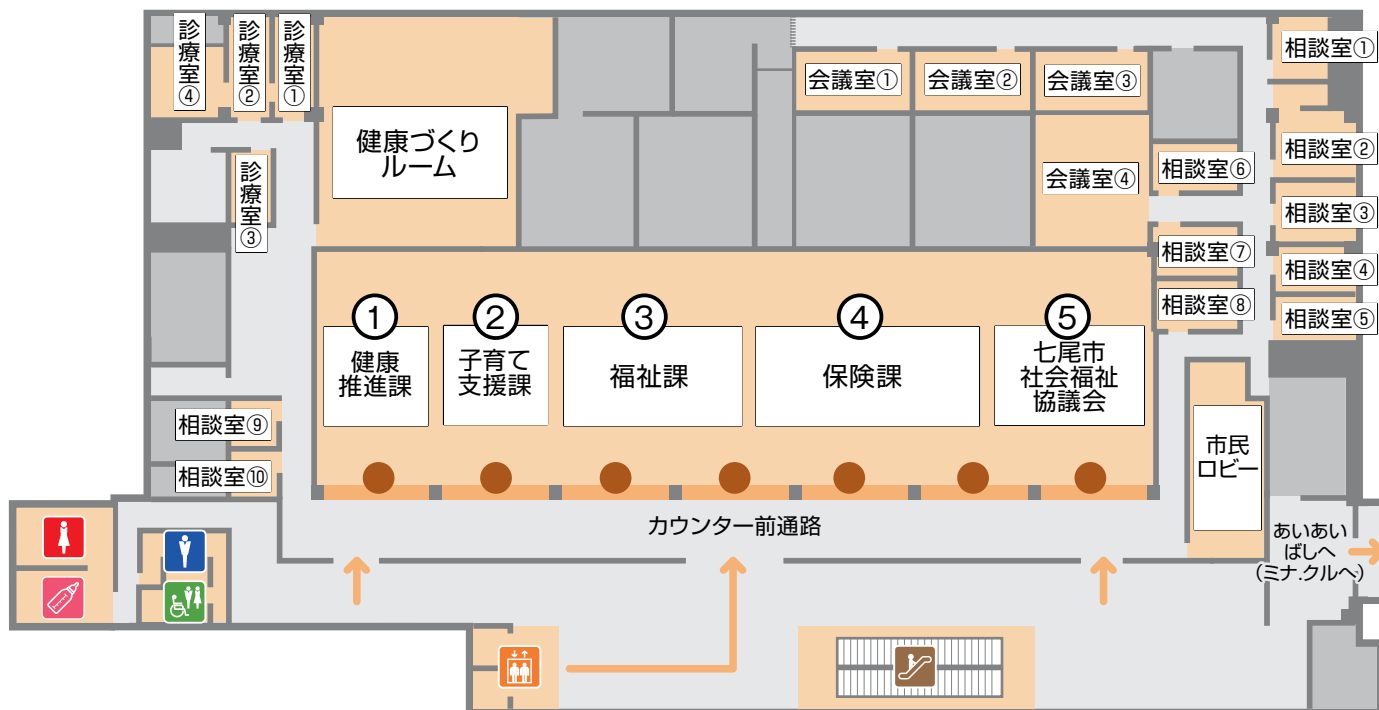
診療室④

診療室②

診療室①

健康づくりルーム

会議室①

会議室②

会議室③

相談室①

相談室②

相談室③

相談室④

相談室⑤

会議室④

相談室⑥

相談室⑦

相談室⑧

診療室③

① 健康推進課

② 子育て支援課

③ 福祉課

④ 保険課

⑤ 七尾市社会福祉協議会

相談室⑨

相談室⑩

市民ロビー

カウンター前通路

あいあいばしへ（ミナ.クルへ）